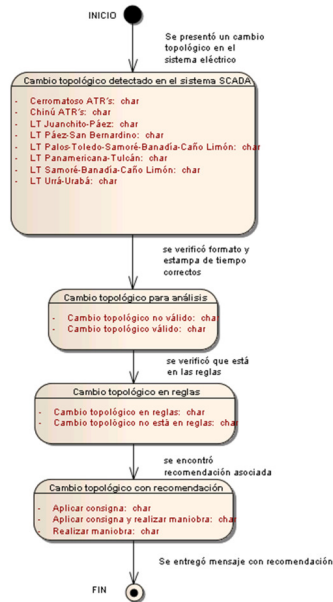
INICIO

Se presentó un cambio topológico en el sistema eléctrico

Cambio topológico detectado en el sistema SCADA

- Cerromatoso ATR's: char
- Chinú ATR's: char
- LT Juanchito-Páez: char
- LT Páez-San Bernardino: char
- LT Palos-Toledo-Samoré-Banadía-Caño Limón: char
- LT Panamericana-Tulcán: char
- LT Samoré-Banadía-Caño Limón: char
- LT Urrá-Urabá: char

se verificó formato y estampa de tiempo correctos

Cambio topológico para análisis

- Cambio topológico no válido: char
- Cambio topológico válido: char

se verificó que está en las reglas

Cambio topológico en reglas

- Cambio topológico en reglas: char
- Cambio topológico no está en reglas: char

se encontró recomendación asociada

Cambio topológico con recomendación

- Aplicar consigna: char
- Aplicar consigna y realizar maniobra: char
- Realizar maniobra: char

Se entregó mensaje con recomendación

FIN